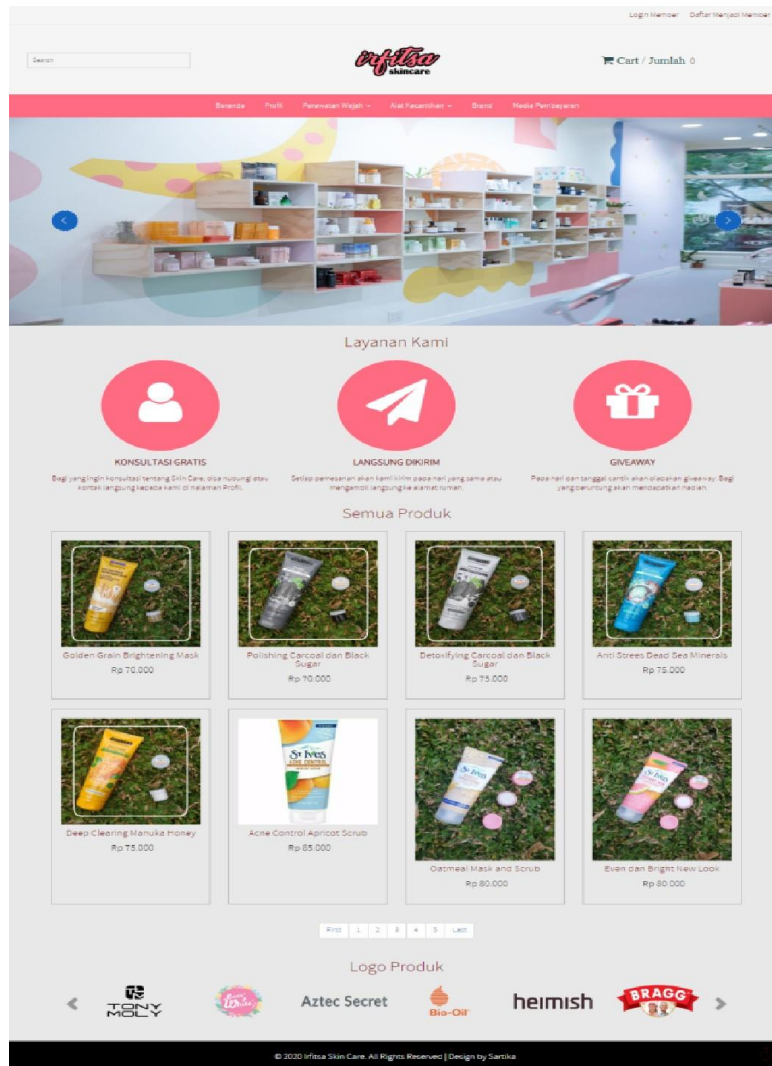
Login Member Daftar Menjadi Member

Search

irfitsa skincare

Cart / Jumlah 0

Beranda Profil Perawatan Wajah Alat Kecantikan Brand Media Pembayaran

Layanan Kami

KONSULTASI GRATIS

Bagi yang ingin konsultasi tentang Skin Care, bisa hubungi atau kontak langsung kepada kami di halaman Profil.

LANGSUNG DIKIRIM

Setiap pemesanan akan kami kirim pada hari yang sama atau mengambil langsung ke alamat rumah.

GIVEAWAY

Pada hari dan tanggal cantik akan diadakan giveaway. Bagi yang beruntung akan mendapatkan hadiah.

Semua Produk

Golden Grain Brightening Mask
Rp 70.000

Polishing Carcoal dan Black Sugar
Rp 70.000

Detoxifying Carcoal dan Black Sugar
Rp 75.000

Anti Strees Dead Sea Minerals
Rp 75.000

Deep Clearing Manuka Honey
Rp 75.000

Acne Control Apricot Scrub
Rp 85.000

Oatmeal Mask and Scrub
Rp 80.000

Even dan Bright New Look
Rp 80.000

First 1 2 3 4 5 Last

Logo Produk

TONY MOLY
Aztec Secret
Bio-Oil
heimish
BRAGG

© 2020 Irfitsa Skin Care. All Rights Reserved | Design by Sartika